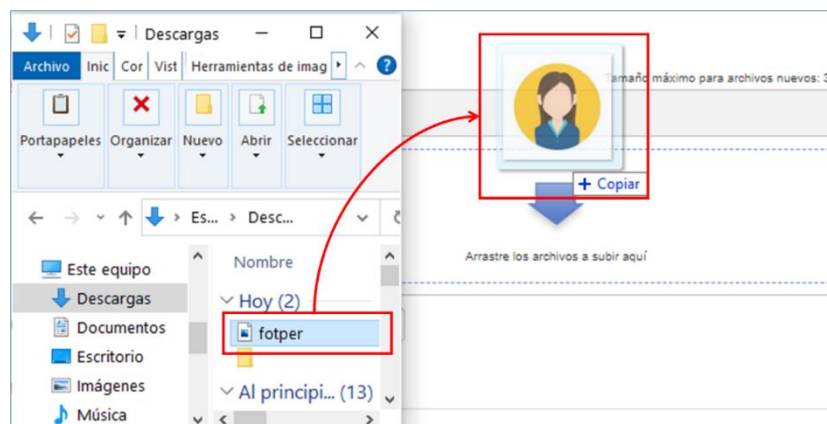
Descargas

Archivo Inic Cor Vist Herramientas de imag

Portapapeles Organizar Nuevo Abrir Seleccionar

Es... › Desc...

Este equipo
Descargas
Documentos
Escritorio
Imágenes
Música

Nombre
Hoy (2)
fotper
Al principi... (13)

Tamaño máximo para archivos nuevos: 3

+ Copiar

Arrastre los archivos a subir aquí